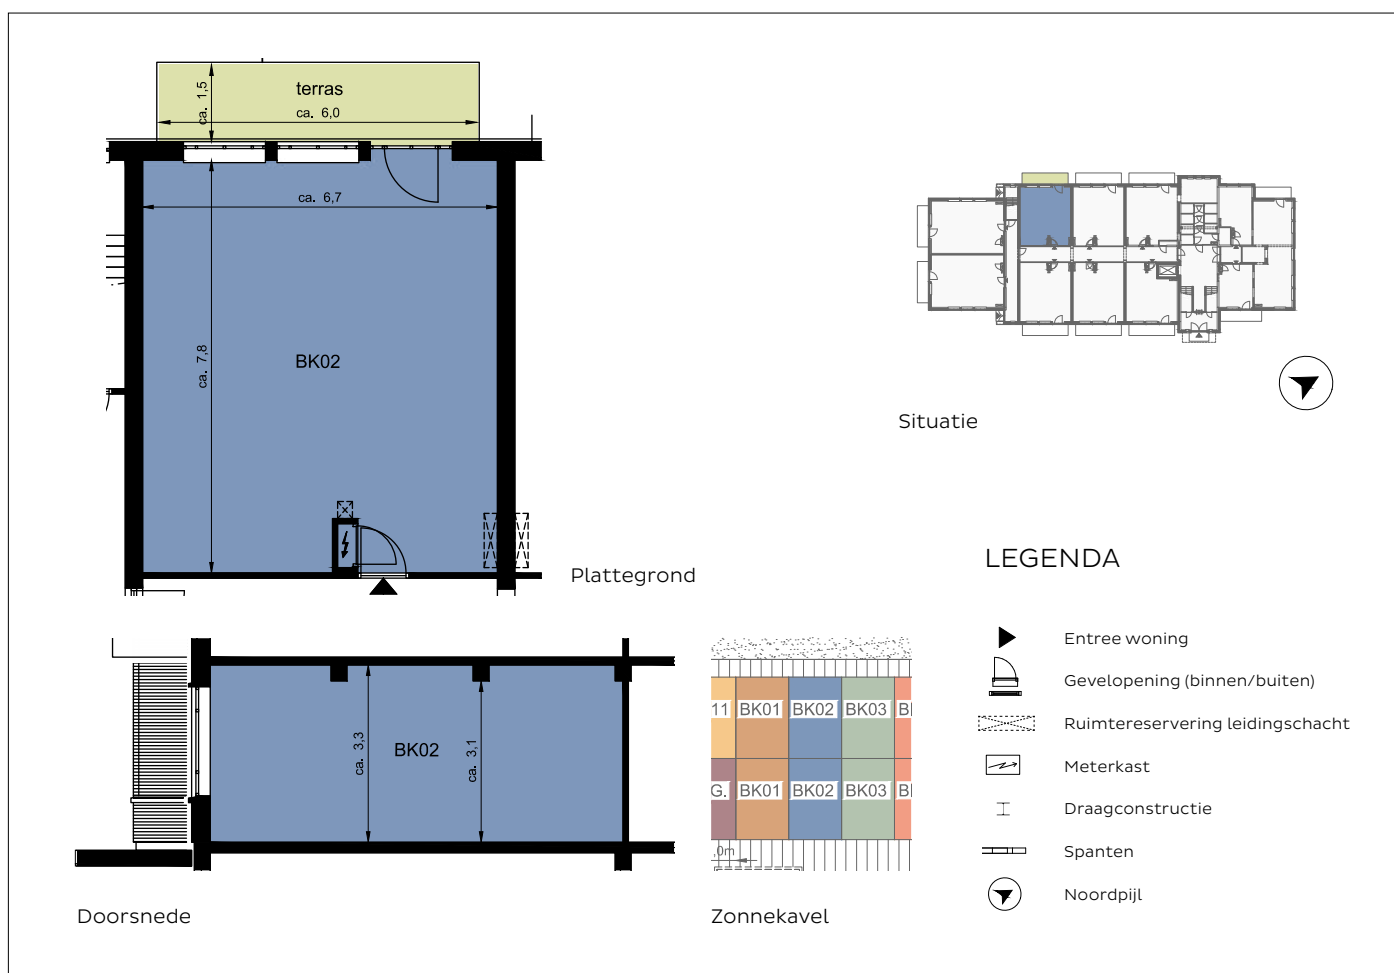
terras
ca. 1,5
ca. 6,0
ca. 6,7
ca. 7,8
BK02

Plattegrond

Situatie

BK02
ca. 3,3
ca. 3,1

Doorsnede

11 BK01 BK02 BK03 B
G. BK01 BK02 BK03 B
0m

Zonnekavel

LEGENDA

Entree woning
Gevelopening (binnen/buiten)
Ruimtereservering leidingschacht
Meterkast
Draagconstructie
Spanten
Noordpijl